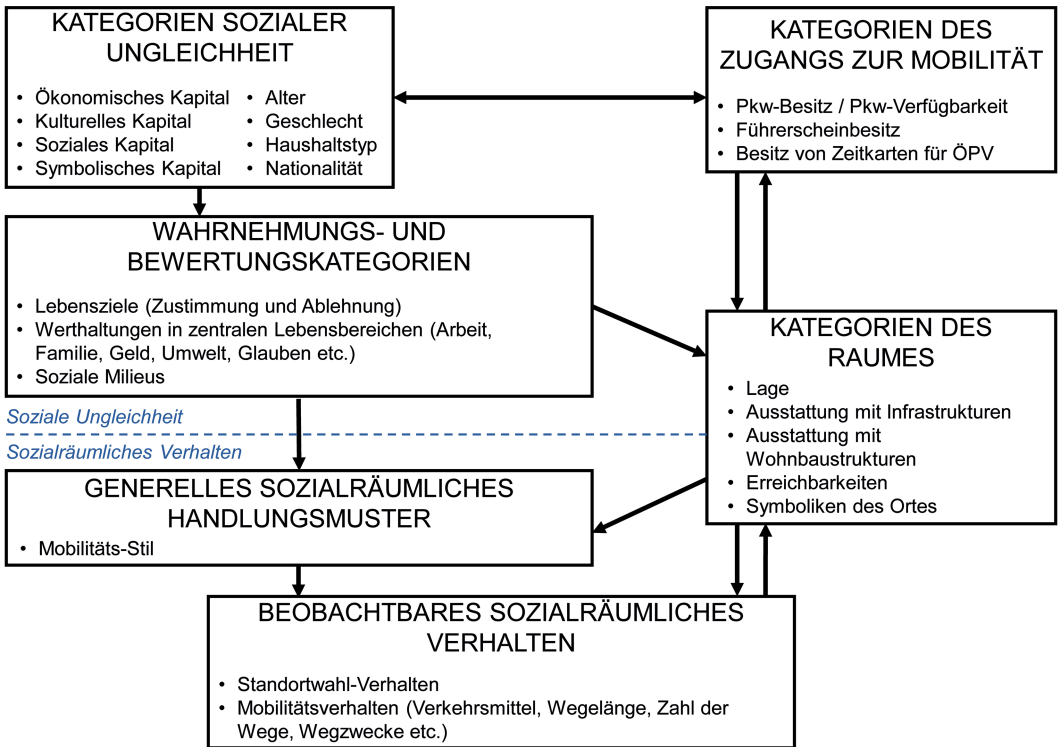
KATEGORIEN SOZIALER UNGLEICHHEIT

- Ökonomisches Kapital
- Kulturelles Kapital
- Soziales Kapital
- Symbolisches Kapital
- Alter
- Geschlecht
- Haushaltstyp
- Nationalität

KATEGORIEN DES ZUGANGS ZUR MOBILITÄT

- Pkw-Besitz / Pkw-Verfügbarkeit
- Führerscheinbesitz
- Besitz von Zeitkarten für ÖPV

WAHRNEHMUNGS- UND BEWERTUNGSKATEGORIEN

- Lebensziele (Zustimmung und Ablehnung)
- Werthaltungen in zentralen Lebensbereichen (Arbeit, Familie, Geld, Umwelt, Glauben etc.)
- Soziale Milieus

KATEGORIEN DES RAUMES

- Lage
- Ausstattung mit Infrastrukturen
- Ausstattung mit Wohnbaustrukturen
- Erreichbarkeiten
- Symboliken des Ortes

Soziale Ungleichheit

Sozialräumliches Verhalten

GENERELLES SOZIALRÄUMLICHES HANDLUNGSMUSTER

- Mobilitäts-Stil

BEOBACHTBARES SOZIALRÄUMLICHES VERHALTEN

- Standortwahl-Verhalten
- Mobilitätsverhalten (Verkehrsmittel, Wegelänge, Zahl der Wege, Wegzwecke etc.)